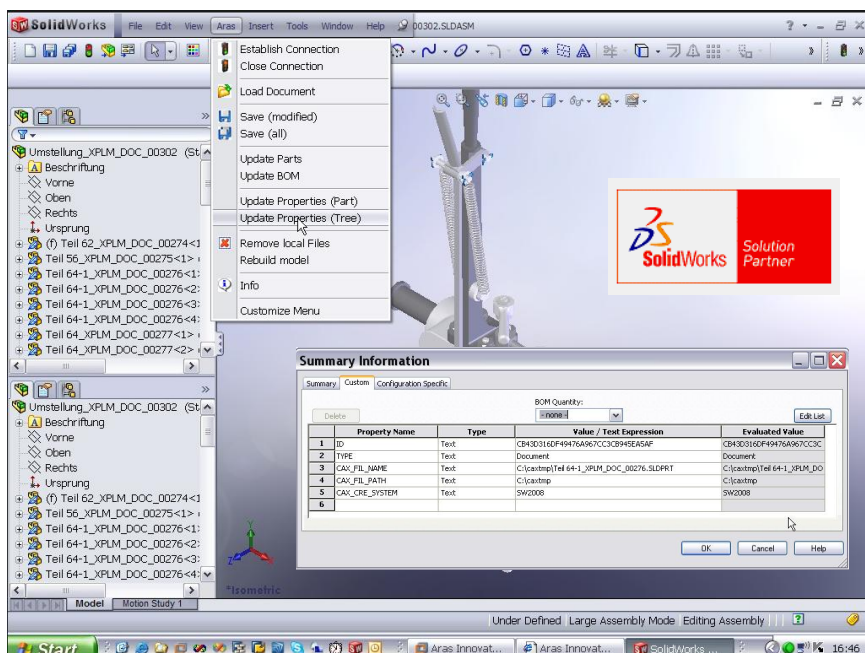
SolidWorks File Edit View Aras Insert Tools Window Help 00302.SLDASM

Establish Connection
Close Connection
Load Document
Save (modified)
Save (all)
Update Parts
Update BOM
Update Properties (Part)
Update Properties (Tree)
Remove local Files
Rebuild model
Info
Customize Menu

Umstellung_XPLM_DOC_00302 (St
Beschriftung
Vorne
Oben
Rechts
Ursprung
(f) Teil 62_XPLM_DOC_00274<1
Teil 56_XPLM_DOC_00275<1>
Teil 64-1_XPLM_DOC_00276<1:
Teil 64-1_XPLM_DOC_00276<2:
Teil 64-1_XPLM_DOC_00276<3:
Teil 64-1_XPLM_DOC_00276<4:
Teil 64_XPLM_DOC_00277<1>
Teil 64_XPLM_DOC_00277<2>

Umstellung_XPLM_DOC_00302 (St
Beschriftung
Vorne
Oben
Rechts
Ursprung
(f) Teil 62_XPLM_DOC_00274<1
Teil 56_XPLM_DOC_00275<1>
Teil 64-1_XPLM_DOC_00276<1:
Teil 64-1_XPLM_DOC_00276<2:
Teil 64-1_XPLM_DOC_00276<3:
Teil 64-1_XPLM_DOC_00276<4:

Model Motion Study 1

SolidWorks Solution Partner

Summary Information
Summary Custom Configuration Specific
BOM Quantity:
- none -
Delete Edit List

| | Property Name | Type | Value / Text Expression | Evaluated Value |
|---|---|---|---|---|
| 1 | ID | Text | CB43D316DF49476A967CC3CB945EA5AF | CB43D316DF49476A967CC3C |
| 2 | TYPE | Text | Document | Document |
| 3 | CAX_FIL_NAME | Text | C:\caxtmp\Teil 64-1_XPLM_DOC_00276.SLDPRT | C:\caxtmp\Teil 64-1_XPLM_DO |
| 4 | CAX_FIL_PATH | Text | C:\caxtmp | C:\caxtmp |
| 5 | CAX_CRE_SYSTEM | Text | SW2008 | SW2008 |
| 6 | | | | |

OK Cancel Help

*Isometric

Under Defined Large Assembly Mode Editing Assembly ?

Start Aras Innovat... Aras Innovat... SolidWorks ... 16:46